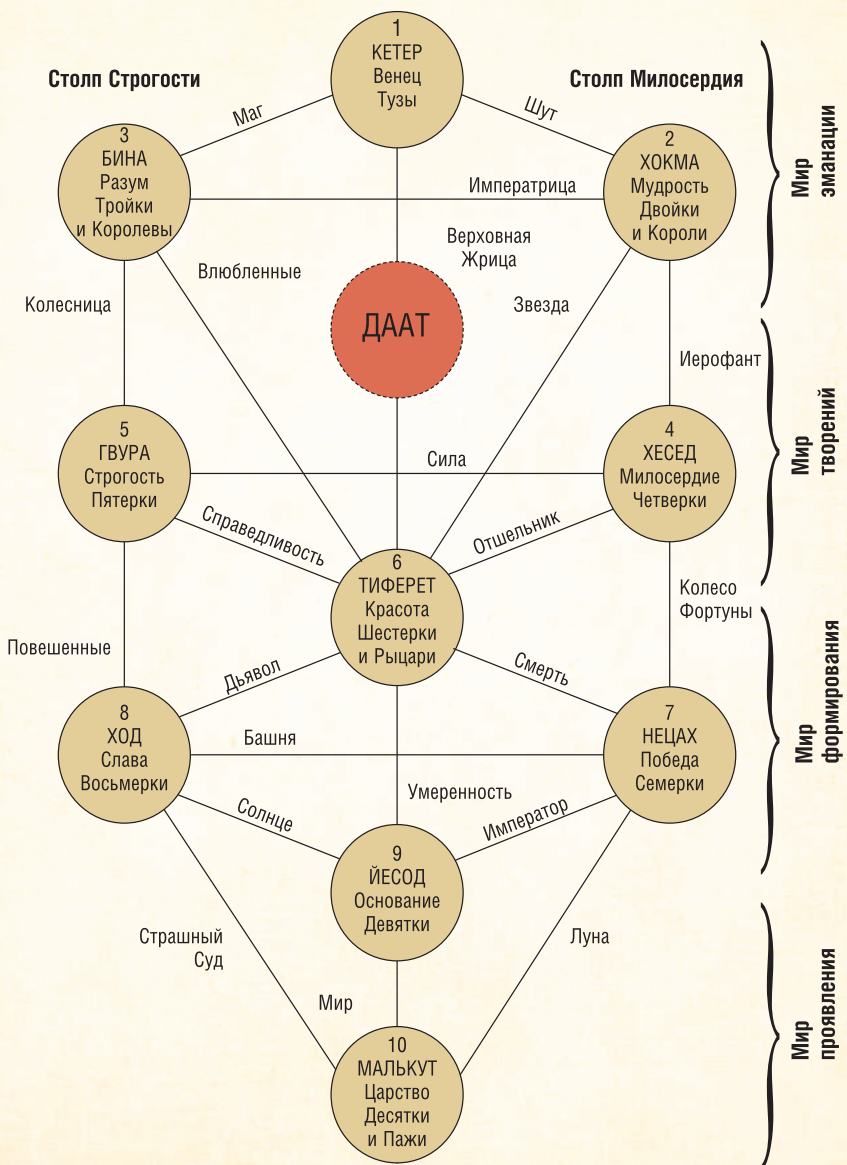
Столп Строгости

1
КЕТЕР
Венец
Тузы

Столп Милосердия

Мир эманации

Маг

Шут

3
БИНА
Разум
Тройки
и Королевы

Императрица

2
ХОКМА
Мудрость
Двойки
и Короли

Верховная Жрица

Влюбленные

Колесница

ДААТ

Звезда

Иерофант

Мир творений

5
ГВУРА
Строгость
Пятерки

Сила

4
ХЕСЕД
Милосердие
Четверки

Справедливость

Отшельник

6
ТИФЕРЕТ
Красота
Шестерки
и Рыцари

Колесо Фортуны

Повешенные

Мир формирования

Дьявол

Смерть

8
ХОД
Слава
Восьмерки

Башня

7
НЕЦАХ
Победа
Семерки

Умеренность

Солнце

Император

9
ЙЕСОД
Основание
Девятки

Страшный Суд

Луна

Мир

Мир проявления

10
МАЛЬКУТ
Царство
Десятки
и Пажи